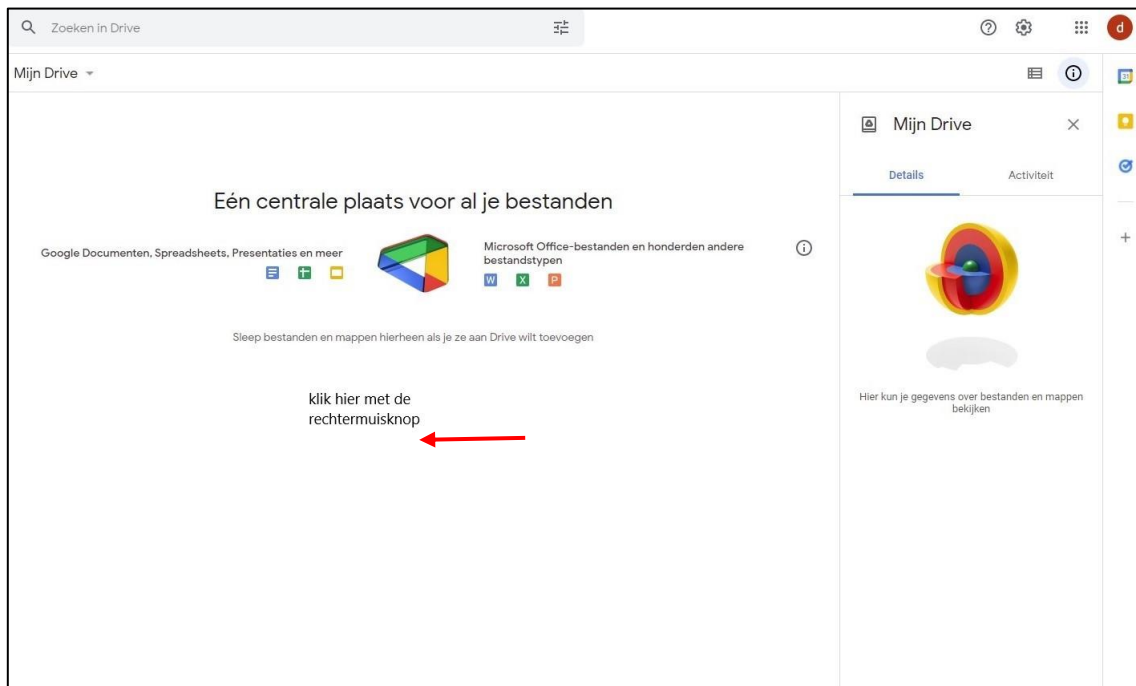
Zoeken in Drive

d

Mijn Drive

Mijn Drive

Details

Activiteit

Eén centrale plaats voor al je bestanden

Google Documenten, Spreadsheets, Presentaties en meer

Microsoft Office-bestanden en honderden andere bestandstypen

W X P

Sleep bestanden en mappen hierheen als je ze aan Drive wilt toevoegen

klik hier met de rechtermuisknop

Hier kun je gegevens over bestanden en mappen bekijken

31

+